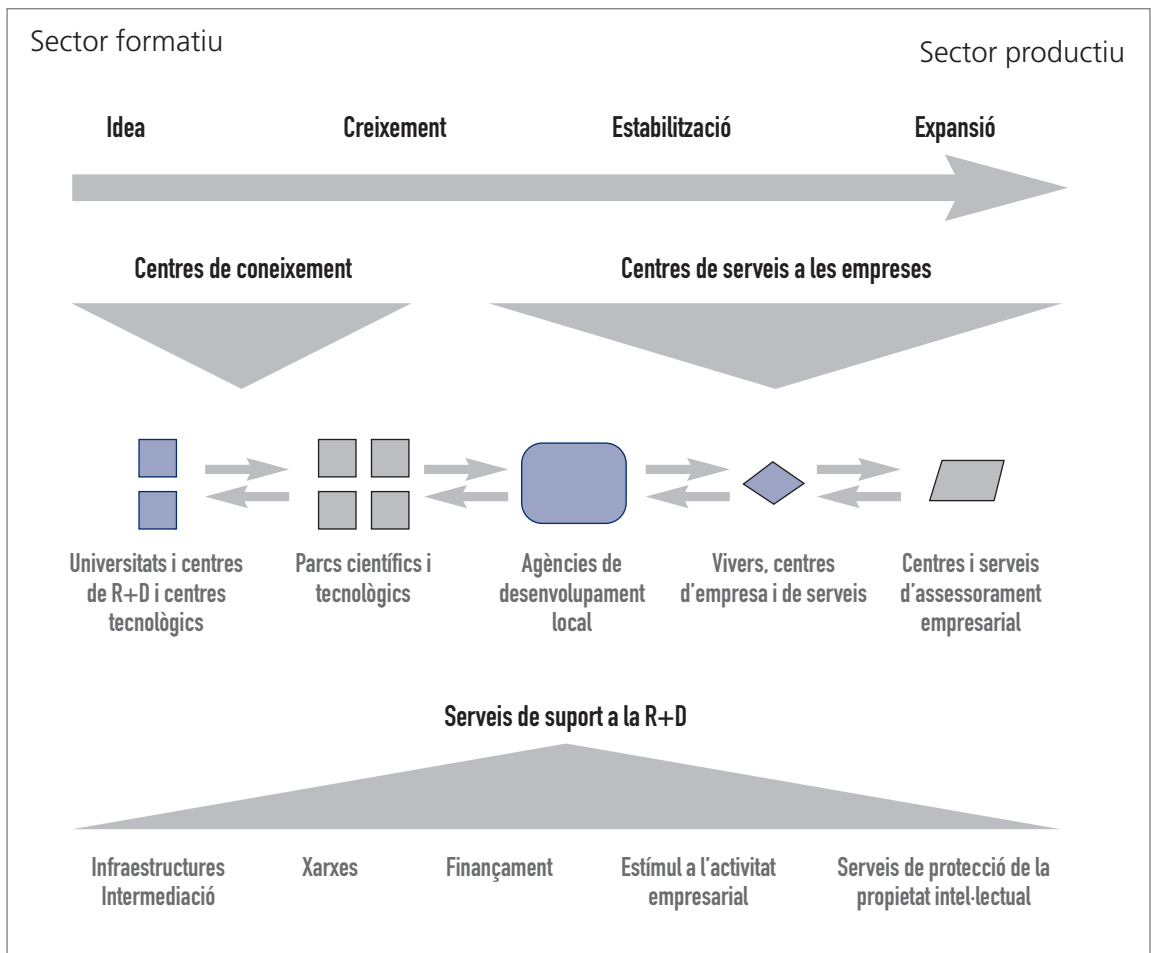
Sector formatiu

Sector productiu

Idea

Creixement

Estabilització

Expansió

Centres de coneixement

Centres de serveis a les empreses

Universitats i centres de R+D i centres tecnològics

Parcs científics i tecnològics

Agències de desenvolupament local

Vivers, centres d'empresa i de serveis

Centres i serveis d'assessorament empresarial

Serveis de suport a la R+D

Infraestructures
Intermediació

Xarxes

Finançament

Estímul a l'activitat empresarial

Serveis de protecció de la propietat intel·lectual